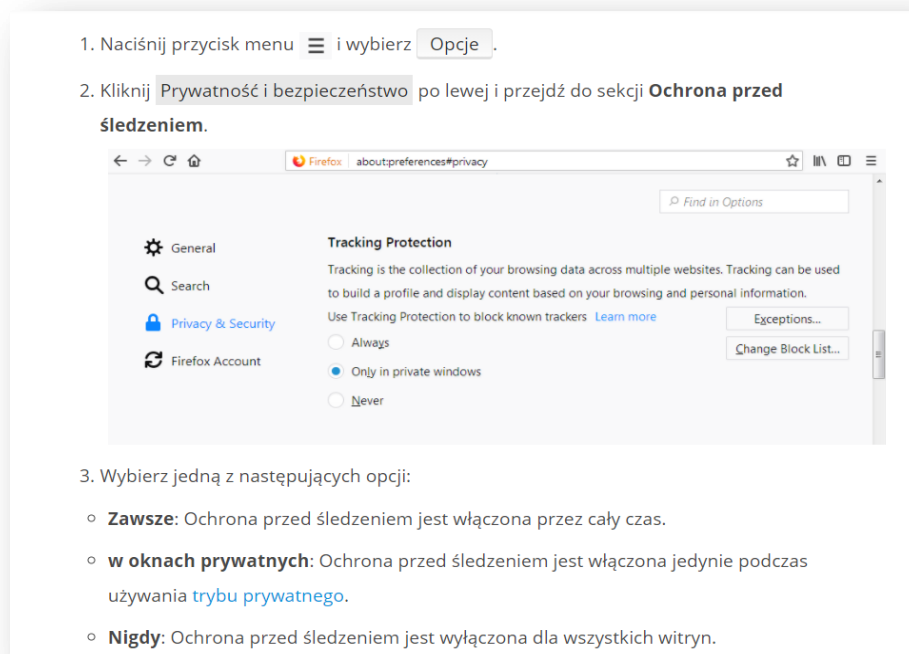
1. Naciśnij przycisk menu ☰ i wybierz Opcje.

2. Kliknij Prywatność i bezpieczeństwo po lewej i przejdź do sekcji **Ochrona przed śledzeniem**.

Firefox about:preferences#privacy

Find in Options

General

Search

Privacy & Security

Firefox Account

Tracking Protection

Tracking is the collection of your browsing data across multiple websites. Tracking can be used to build a profile and display content based on your browsing and personal information.

Use Tracking Protection to block known trackers Learn more

Exceptions...

Change Block List...

Always

Only in private windows

Never

3. Wybierz jedną z następujących opcji:

○ **Zawsze**: Ochrona przed śledzeniem jest włączona przez cały czas.

○ **w oknach prywatnych**: Ochrona przed śledzeniem jest włączona jedynie podczas używania trybu prywatnego.

○ **Nigdy**: Ochrona przed śledzeniem jest wyłączona dla wszystkich witryn.